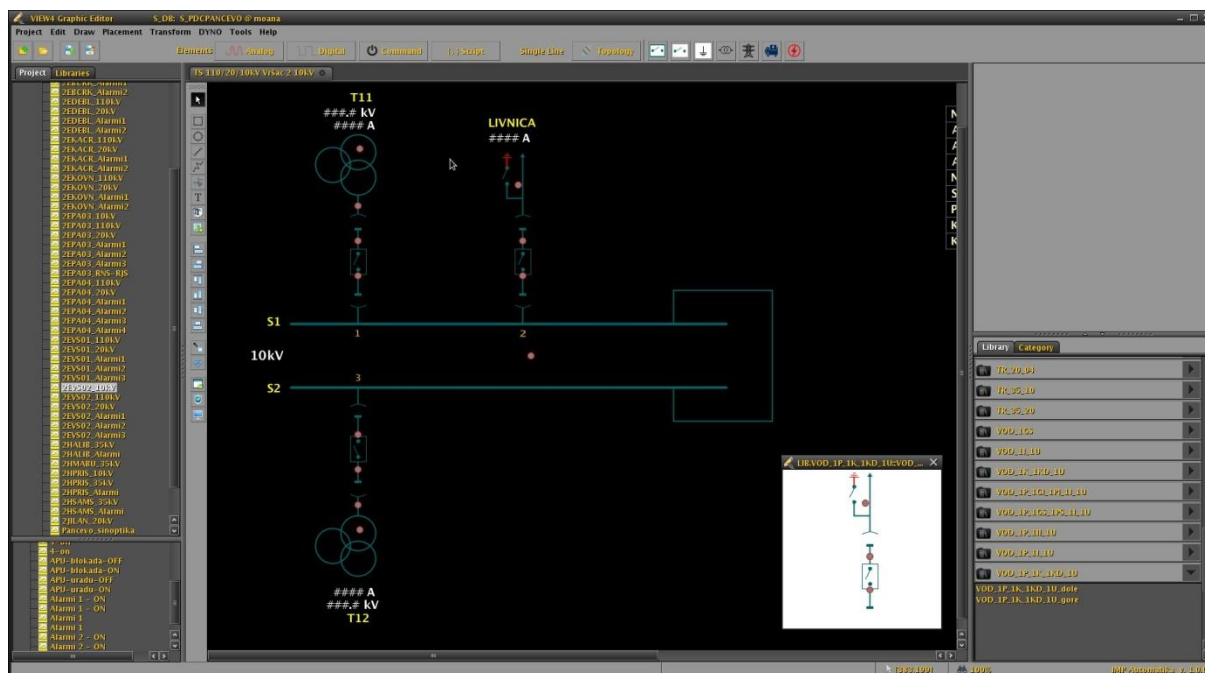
VIEW4 Graphic Editor S_DB: S_PDCPANCEVO @ moana

Project Edit Draw Placement Transform DYNO Tools Help

Elements Analog Digital Command Script Single Line Topology

Project Libraries

2EBCRK_Alarmi2
2EDEBL_110kV
2EDEBL_20kV
2EDEBL_Alarmi1
2EDEBL_Alarmi2
2EKACR_110kV
2EKACR_20kV
2EKACR_Alarmi1
2EKACR_Alarmi2
2EKOVN_110kV
2EKOVN_20kV
2EKOVN_Alarmi1
2EKOVN_Alarmi2
2EPA03_10kV
2EPA03_110kV
2EPA03_20kV
2EPA03_Alarmi1
2EPA03_Alarmi2
2EPA03_Alarmi3
2EPA03_RNS-RJS
2EPA04_110kV
2EPA04_20kV
2EPA04_Alarmi1
2EPA04_Alarmi2
2EPA04_Alarmi3
2EPA04_Alarmi4
2EVS01_110kV
2EVS01_20kV
2EVS01_Alarmi1
2EVS01_Alarmi2
2EVS01_Alarmi3
2EVS02_10kV
2EVS02_110kV
2EVS02_20kV
2EVS02_Alarmi1
2EVS02_Alarmi2
2EVS02_Alarmi3
2HALIB_35kV
2HALIB_Alarmi
2HMABU_35kV
2HPRIS_10kV
2HPRIS_35kV
2HPRIS_Alarmi
2HSAMS_35kV
2HSAMS_Alarmi
2JILAN_20kV
Pancevo_sinoptika

4 - on
APU-blokada-OFF
APU-blokada-ON
APU-uradu-OFF
APU-uradu-ON
Alarmi 1 - ON
Alarmi 1 - ON
Alarmi 1
Alarmi 1
Alarmi 2 - ON
Alarmi 2 - ON

TS 110/20/10kV Vršac 2 10kV

T11
###.# kV
#### A

LIVNICA
#### A

S1
1
2
10kV
S2
3

#### A
###.# kV
T12

LIB.VOD_1P_1K_1KD_1U:VOD_...

Library Category
TR_20_04
TR_35_10
TR_35_20
VOD_1CS
VOD_1I_1U
VOD_1K_1KD_1U
VOD_1P_1CS_1PL_1I_1U
VOD_1P_1CS_1PS_1I_1U
VOD_1P_1II_1U
VOD_1P_1I_1U
VOD_1P_1K_1KD_1U
VOD_1P_1K_1KD_1U_dole
VOD_1P_1K_1KD_1U_gore

100%
IMP Automatika